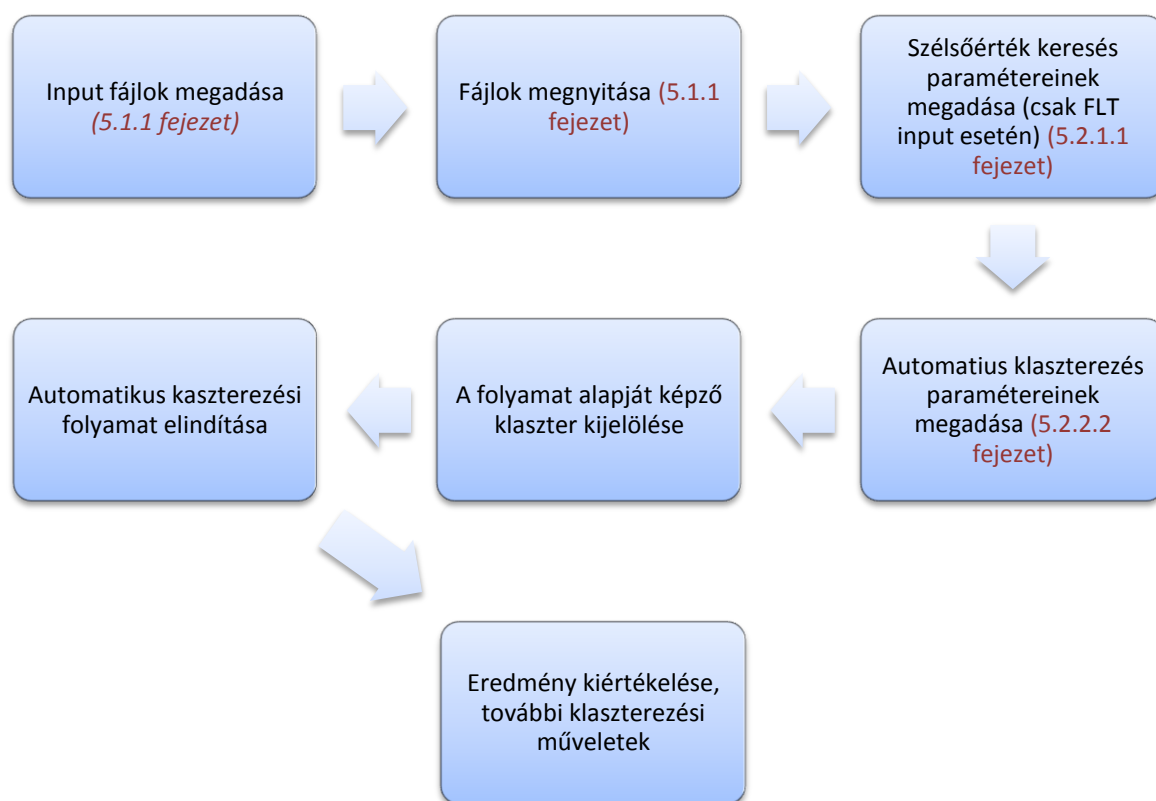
Input fájlok megadása (5.1.1 fejezet)

Fájlok megnyitása (5.1.1 fejezet)

Szélsőérték keresés paramétereinek megadása (csak FLT input esetén) (5.2.1.1 fejezet)

Automatius klaszterezés paramétereinek megadása (5.2.2.2 fejezet)

A folyamat alapját képző klaszter kijelölése

Automatikus kaszterezési folyamat elindítása

Eredmény kiértékelése, további klaszterezési műveletek